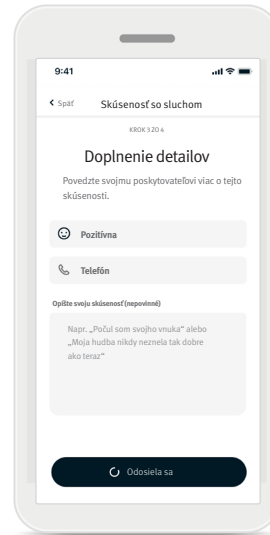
9:41

< Späť Skúsenosť so sluchom

KROK 3 ZO 4

Doplnenie detailov

Povedzte svojmu poskytovateľovi viac o tejto skúsenosti.

Pozitívna

Telefón

Opíšte svoju skúsenosť (nepovinné)

Napr. „Počul som svojho vnuka“ alebo „Moja hudba nikdy neznela tak dobre ako teraz“

Odosiela sa